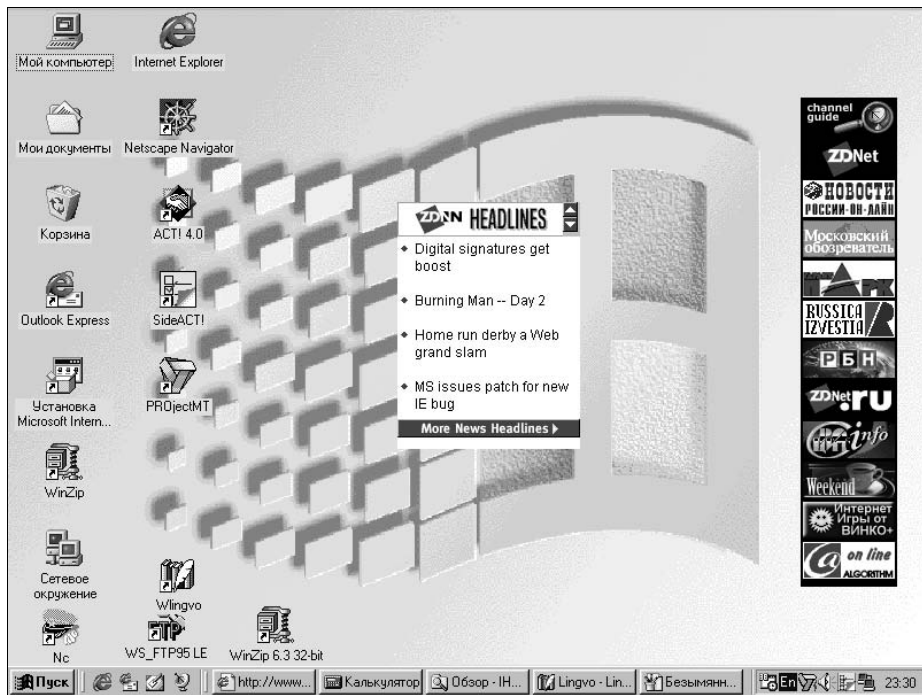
Мой компьютер
Internet Explorer
Мои документы
Netscape Navigator
Корзина
ACT! 4.0
Outlook Express
SideACT!
Установка Microsoft Intern...
PROjectMT
WinZip
Сетевое окружение
Wlingvo
Nc
WS_FTP95 LE
WinZip 6.3 32-bit

ZDNN HEADLINES
Digital signatures get boost
Burning Man -- Day 2
Home run derby a Web grand slam
MS issues patch for new IE bug
More News Headlines

channel guide
ZDNet
НОВОСТИ РОССИИ-ОН-ЛАЙН
Московский обозреватель
ПАРК
RUSSICA IZVESTIA
РБН
ZDNet.ru
info
Weekend
Интернет Игры от ВИНКО+
on line ALGORITHM

Пуск
http://www...
Калькулятор
Обзор - IH...
Lingvo - Lin...
Безымянн...
En
23:30